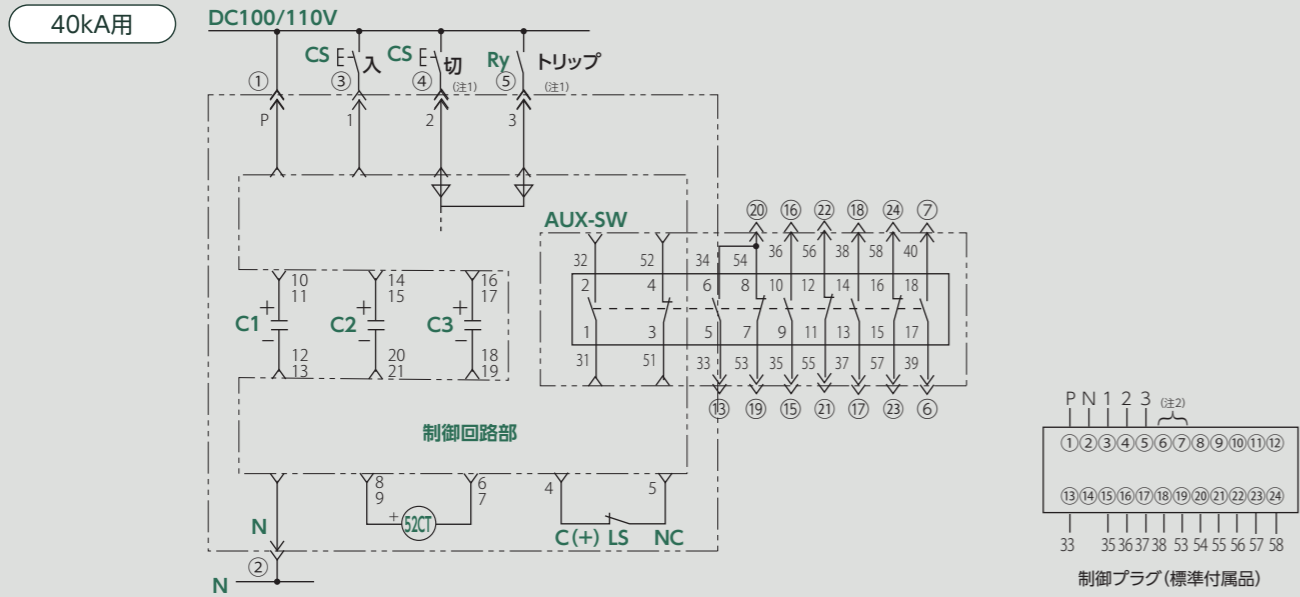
40kA用

DC100/110V

CS 入 CS 切 Ry トリップ

① ③ ④ (注1) ⑤ (注1)

P 1 2 3

AUX-SW

⑳ ⑯ ㉒ ⑱ ㉔ ⑦

32 52 34 54 36 56 38 58 40

2 4 6 8 10 12 14 16 18

1 3 5 7 9 11 13 15 17

31 51 33 53 35 55 37 57 39

⑬ ⑲ ⑮ ㉑ ⑰ ㉓ ⑥

10 11 14 15 16 17

C1 C2 C3

12 13 20 21 18 19

制御回路部

8 9 6 7 4 5

52CT

N

C(+) LS NC

②

N

P N 1 2 3 (注2)

① ② ③ ④ ⑤ ⑥ ⑦ ⑧ ⑨ ⑩ ⑪ ⑫

⑬ ⑭ ⑮ ⑯ ⑰ ⑱ ⑲ ⑳ ㉑ ㉒ ㉓ ㉔

33 35 36 37 38 53 54 55 56 57 58

制御プラグ(標準付属品)